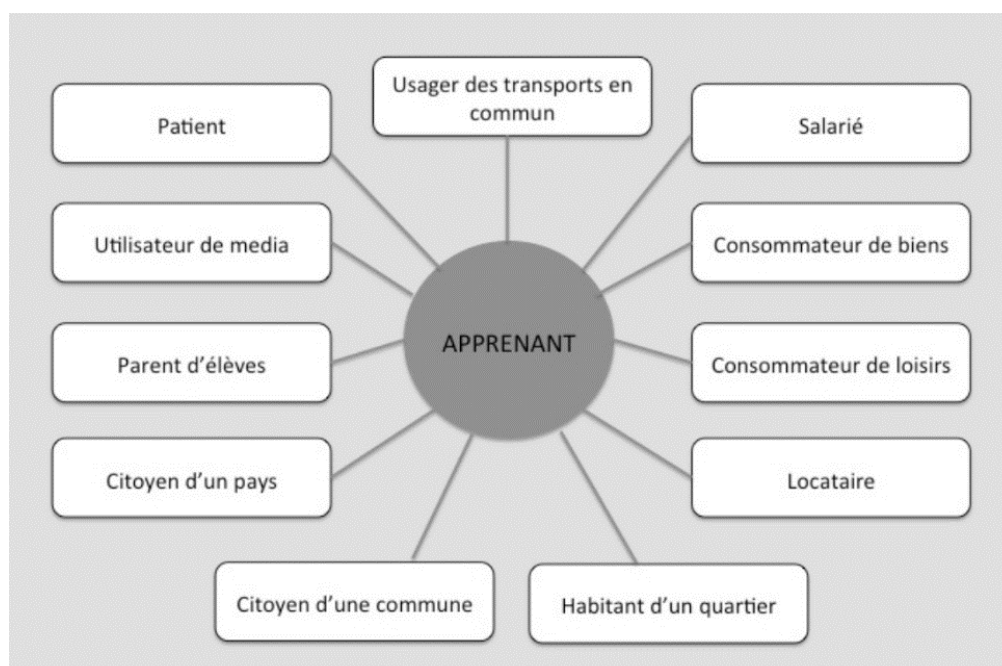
Usager des transports en commun

Patient

Salarié

Utilisateur de media

Consommateur de biens

APPRENANT

Parent d'élèves

Consommateur de loisirs

Citoyen d'un pays

Locataire

Citoyen d'une commune

Habitant d'un quartier